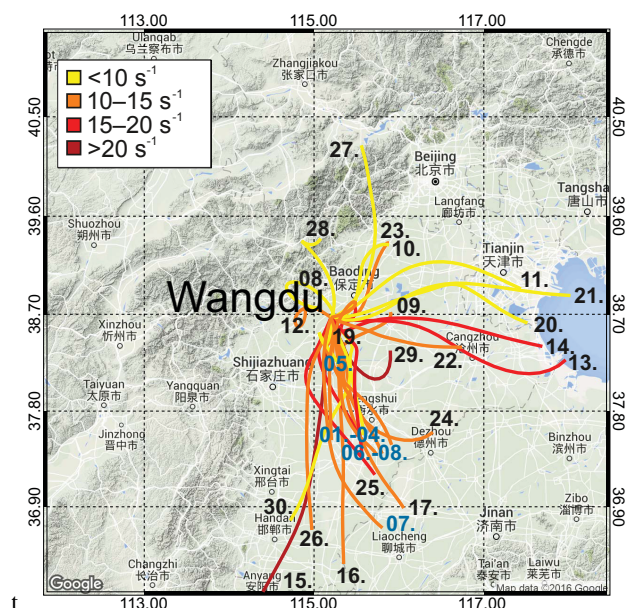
113.00 115.00 117.00

40.50 39.60 38.70 37.80 36.90

40.50 39.60 38.70 37.80 36.90

<10 s$^{-1}$
10–15 s$^{-1}$
15–20 s$^{-1}$
>20 s$^{-1}$

Ulanqab 乌兰察布市
Zhangjiakou 张家口市
Chengde 承德市
Beijing 北京市
Langfang 廊坊市
Tangsha 唐山市
Shuozhou 朔州市
Tianjin 天津市
Baoding 保定市
Wangdu
Xinzhou 忻州市
Cangzhou 沧州市
Shijiazhuang 石家庄市
Taiyuan 太原市
Yangquan 阳泉市
Hengshui
Jinzhong 晋中市
Dezhou 德州市
Binzhou 滨州市
Xingtai 邢台市
Handan 邯郸市
Zibo 淄博市
Jinan 济南市
Liaocheng 聊城市
Changzhi 长治市
Tai'an 泰安市
Laiwu 莱芜市
Anyang 安阳市

27. 28. 23. 10. 08. 11. 21. 09. 12. 19. 20. 14. 05. 29. 22. 13. 24. 01.-04. 06.-08. 25. 17. 30. 07. 26. 15. 16.

Google
Map data ©2016 Google
t